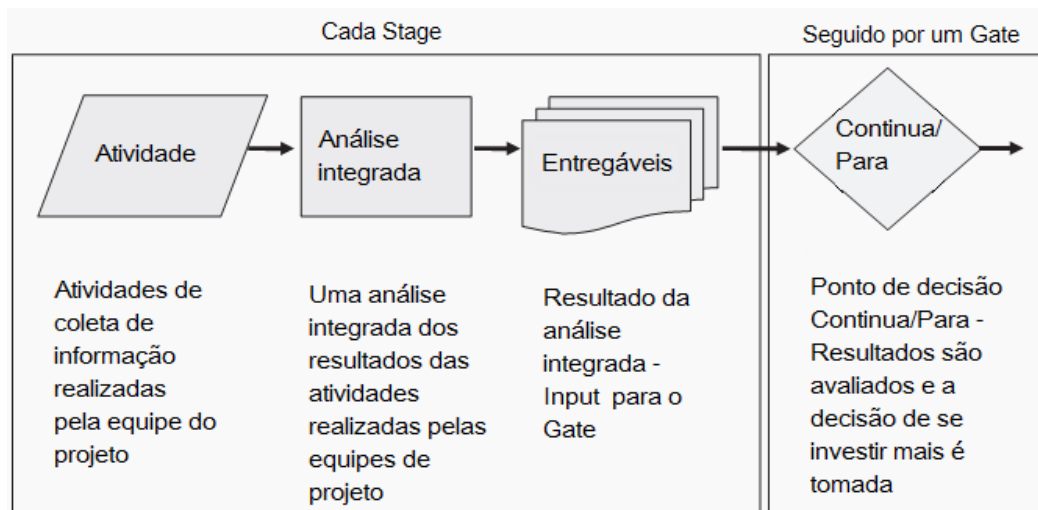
Cada Stage

Seguido por um Gate

Atividade

Análise integrada

Entregáveis

Continua/ Para

Atividades de coleta de informação realizadas pela equipe do projeto

Uma análise integrada dos resultados das atividades realizadas pelas equipes de projeto

Resultado da análise integrada - Input para o Gate

Ponto de decisão Continua/Para - Resultados são avaliados e a decisão de se investir mais é tomada